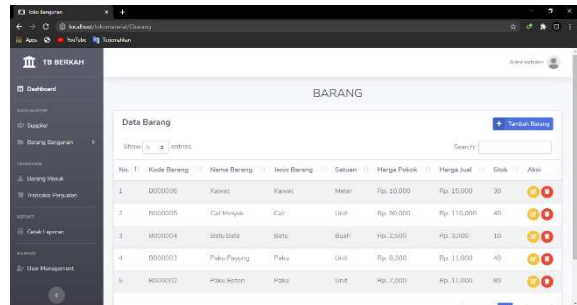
Toko Bangunan
localhost/tokomaterial/Barang
Apps YouTube Tutorial4un

TB BERKAH
Dashboard
DATA MASTER
Supplier
Barang Bangunan
TRANSAKSI
Barang Masuk
Transaksi Penjualan
REPORT
Cetak Laporan
SUBMIT
User Management

Administrator

BARANG

Data Barang
+ Tambah Barang
Show 5 entries
Search:

| No. | Kode Barang | Nama Barang | Jenis Barang | Satuan | Harga Pokok | Harga Jual | Stok | Aksi |
|---|---|---|---|---|---|---|---|---|
| 1 | B000006 | Kawat | Kawat | Meter | Rp. 10,000 | Rp. 15,000 | 30 | |
| 2 | B000005 | Cat Minyak | Cat | Unit | Rp. 90,000 | Rp. 110,000 | 40 | |
| 3 | B000004 | Batu Bata | Batu | Buah | Rp. 2,500 | Rp. 3,000 | 10 | |
| 4 | B000003 | Paku Payung | Paku | Unit | Rp. 8,000 | Rp. 11,000 | 40 | |
| 5 | B000002 | Paku Beton | Paku | Unit | Rp. 7,000 | Rp. 11,000 | 80 | |